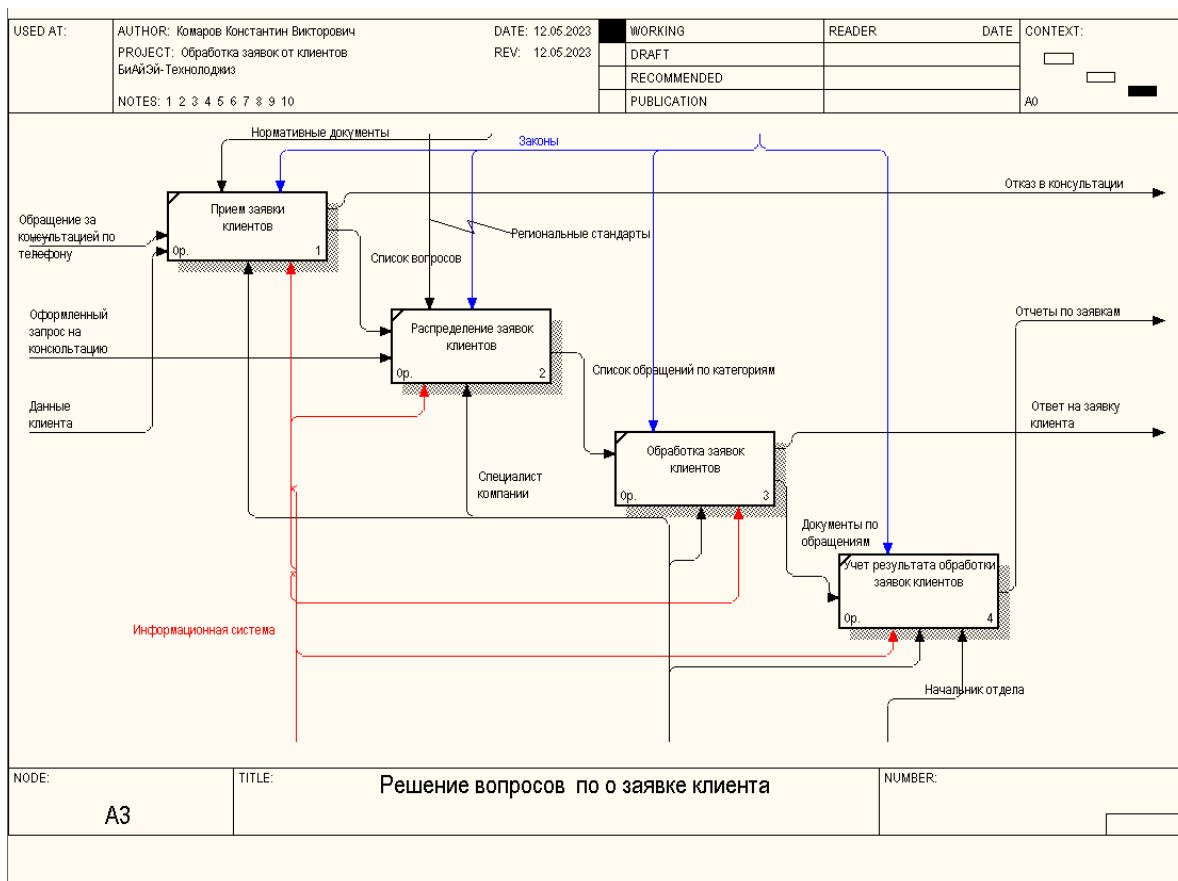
| USED AT: | AUTHOR: Комаров Константин Викторович | DATE: 12.05.2023 | | WORKING | READER | DATE | CONTEXT: |
|---|---|---|---|---|---|---|---|
| | PROJECT: Обработка заявок от клиентов БиАйЭй-Технолоджиз | REV: 12.05.2023 | | DRAFT | | | |
| | | | | RECOMMENDED | | | |
| | NOTES: 1 2 3 4 5 6 7 8 9 10 | | | PUBLICATION | | | A0 |

Нормативные документы

Законы

Отказ в консультации

Обращение за консультацией по телефону

Прием заявки клиентов
0р. 1

Региональные стандарты

Список вопросов

Оформленный запрос на консольтацию

Распределение заявок клиентов
0р. 2

Отчеты по заявкам

Список обращений по категориям

Данные клиента

Ответ на заявку клиента

Обработка заявок клиентов
0р. 3

Специалист компании

Документы по обращениям

Учет результата обработки заявок клиентов
0р. 4

Информационная система

Начальник отдела

| NODE: A3 | TITLE: Решение вопросов по о заявке клиента | NUMBER: |
|---|---|---|